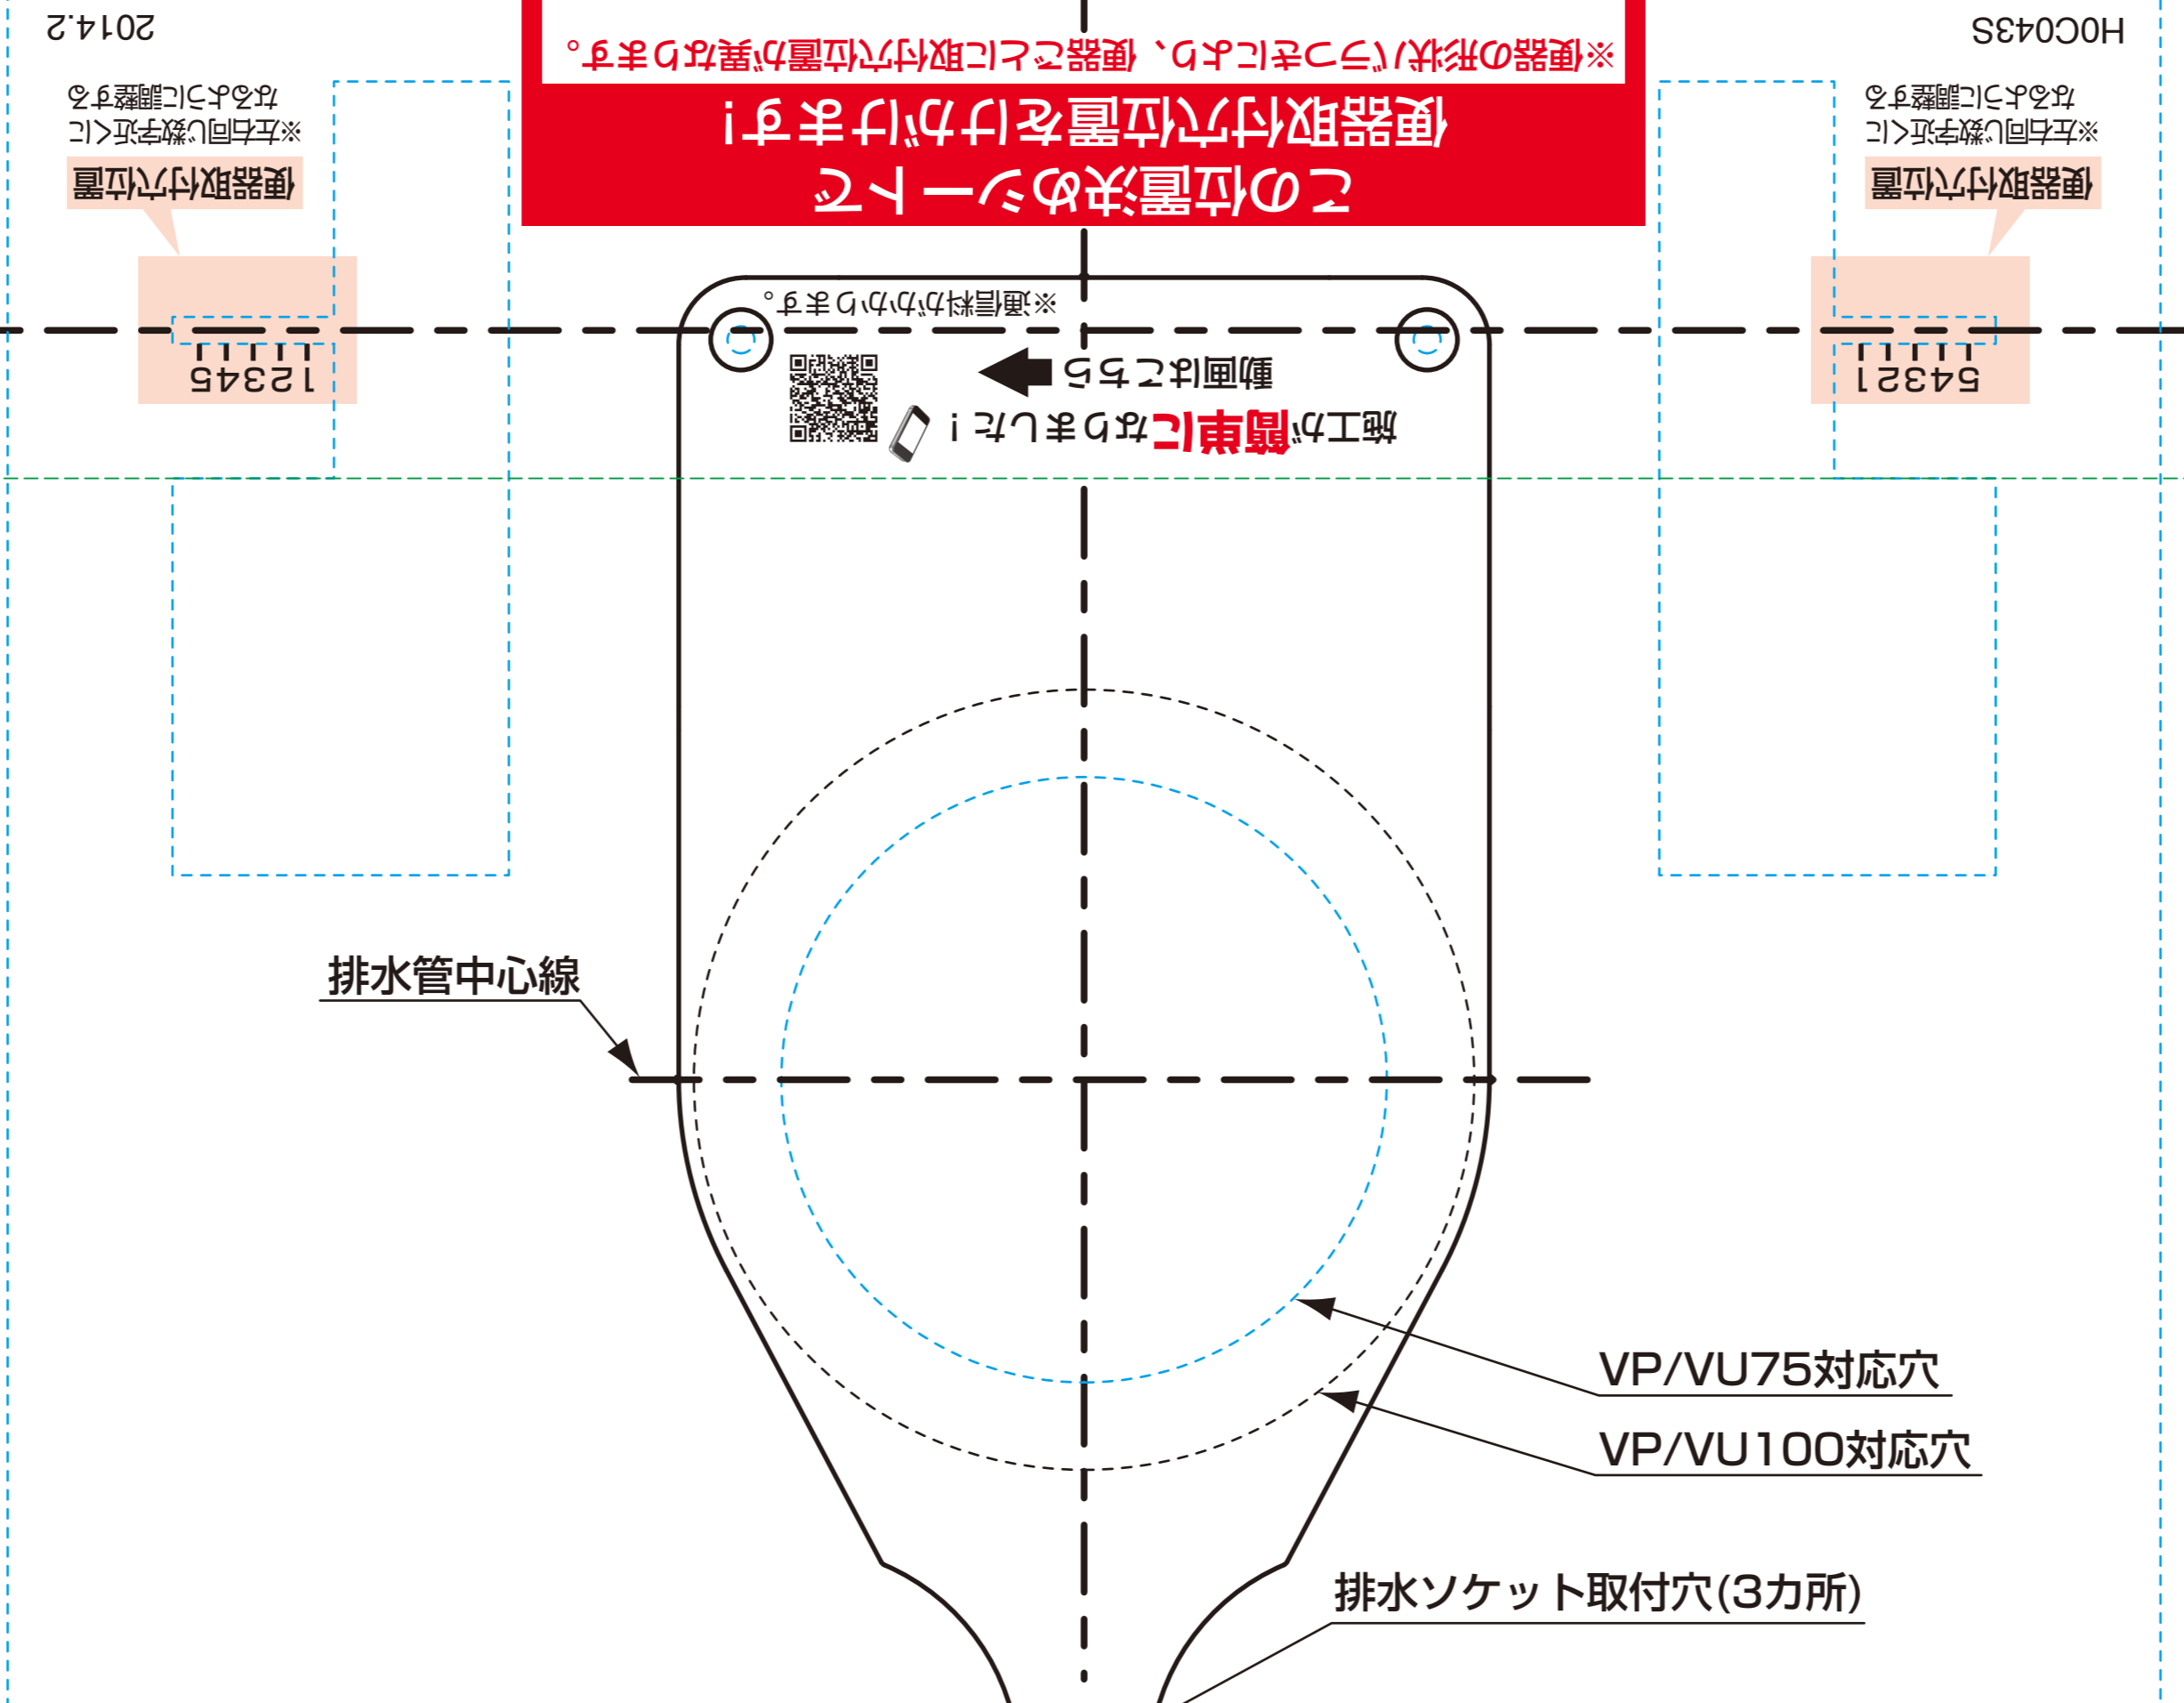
H0C043S

2014.2

※便器の形状・デザインにより、便器ごとに取付穴位置が異なります。

この位置決めシートで
便器取付穴位置をけがけます!

便器取付穴位置
※左右同じ数字近くに
なるように調整する

便器取付穴位置
※左右同じ数字近くに
なるように調整する

12345

54321

※通信料がかかります。

動画はこちら

施工が簡単になりました!

排水管中心線

VP/VU75対応穴

VP/VU100対応穴

排水ソケット取付穴(3カ所)